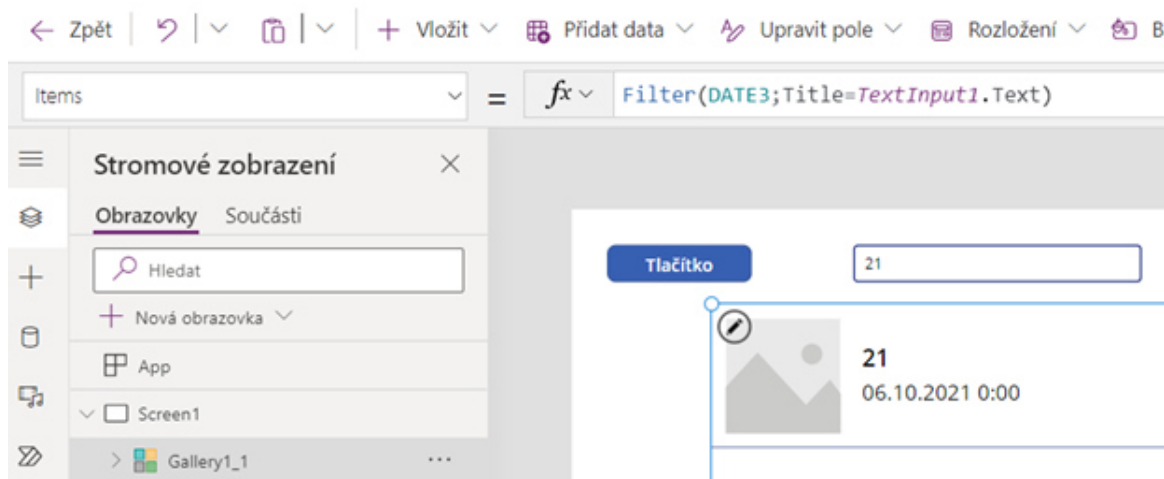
← Zpět | ↶ | ∨ | ⎘ | ∨ | + Vložit ∨ | Přidat data ∨ | Upravit pole ∨ | Rozložení ∨ | B

Items ∨ = $fx$ ∨ Filter(DATE3;Title=TextInput1.Text)

Stromové zobrazení ×

Obrazovky Součásti

Hledat

+ Nová obrazovka ∨

App

Screen1

Gallery1_1 ...

Tlačítko

21

21

06.10.2021 0:00